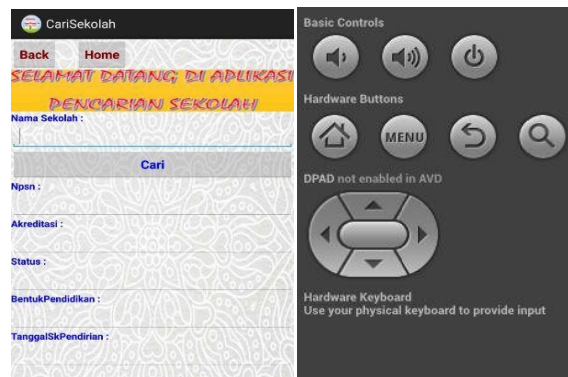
CariSekolah

Back Home

SELAMAT DATANG DI APLIKASI PENCARIAN SEKOLAH

Nama Sekolah :

Cari

Npsn :

Akreditasi :

Status :

BentukPendidikan :

TanggalSkPendirian :

Basic Controls

Hardware Buttons

MENU

DPAD not enabled in AVD

Hardware Keyboard
Use your physical keyboard to provide input